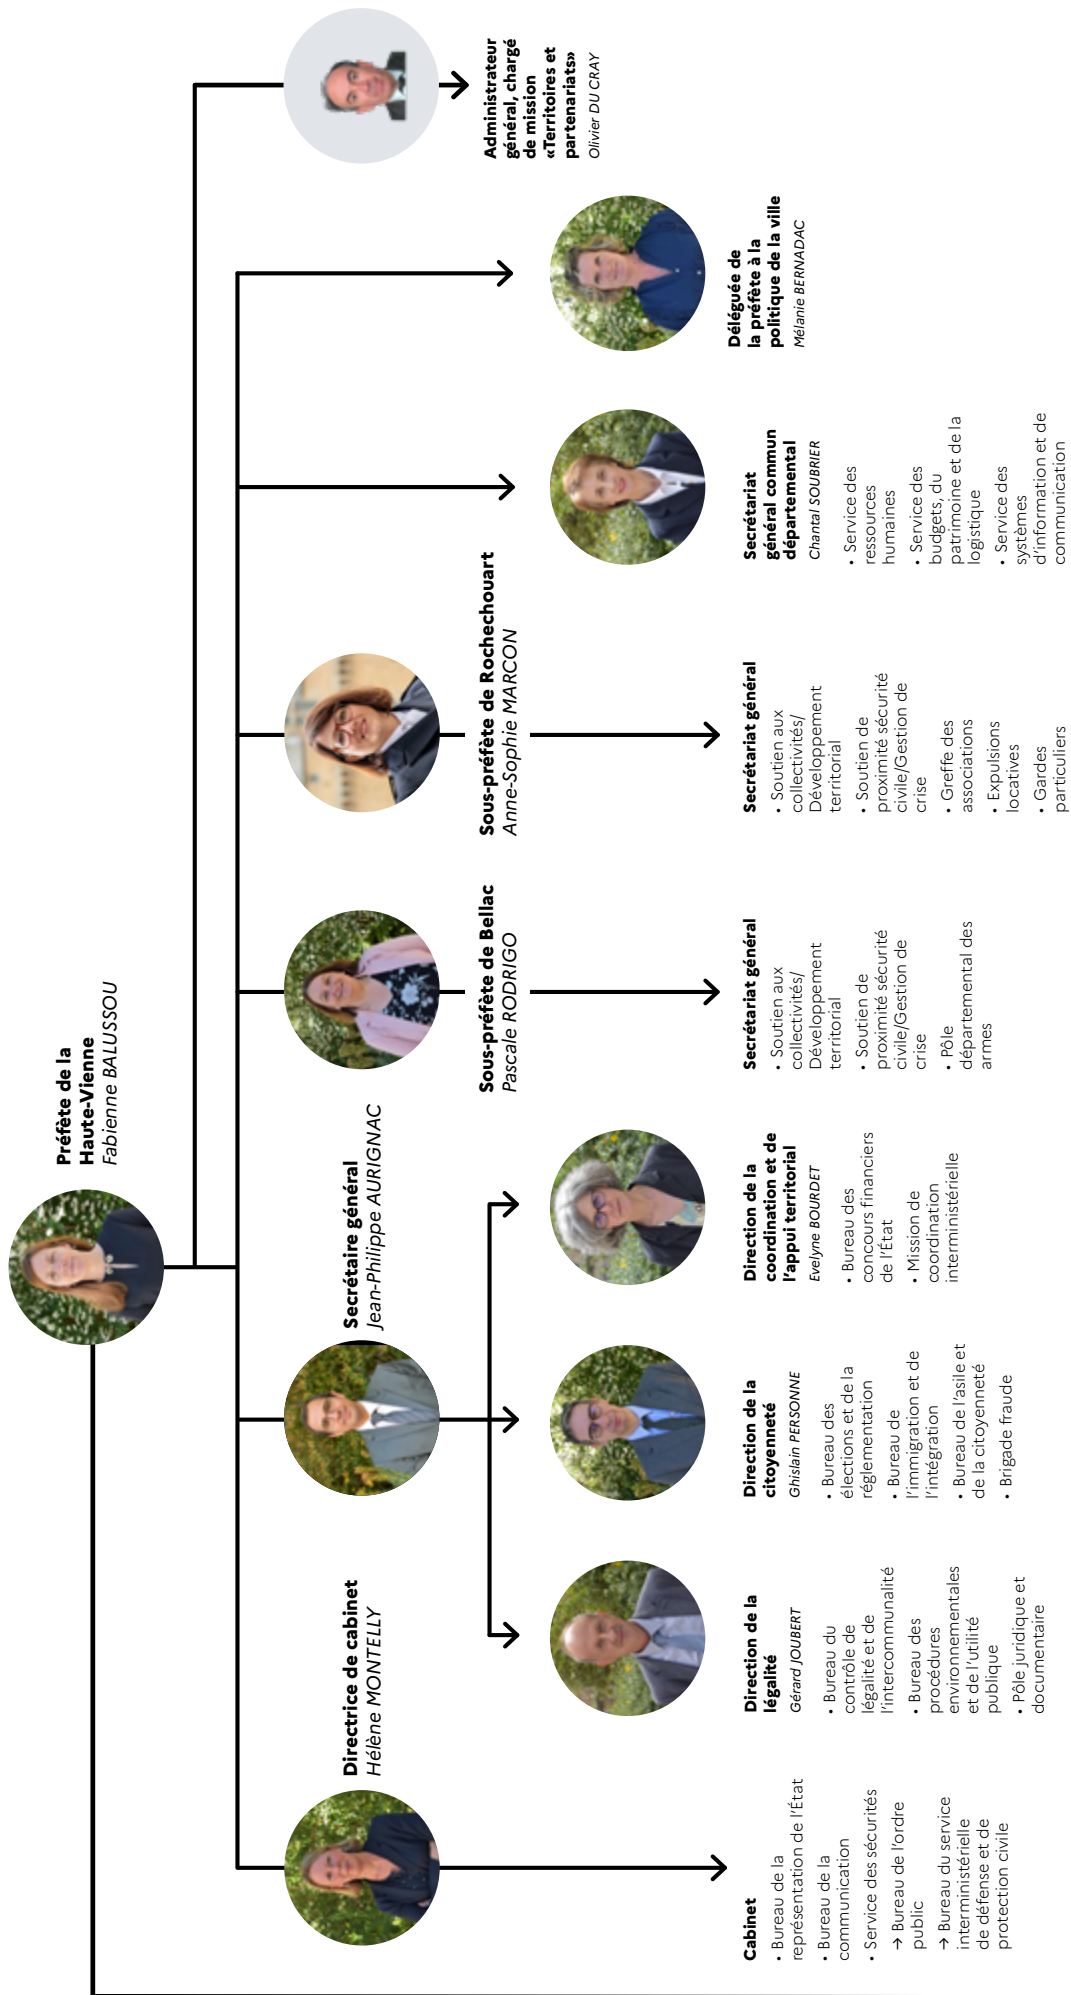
Préfète de la Haute-Vienne
Fabienne BALUSSOU

Administrateur général, chargé de mission «Territoires et partenariats»
Olivier DU CRAY

Déléguée de la préfète à la politique de la ville
Mélanie BERNADAC

Secrétariat général commun départemental
Chantal SOUBRIER
• Service des ressources humaines
• Service des budgets, du patrimoine et de la logistique
• Service des systèmes d'information et de communication

Sous-préfète de Rochechouart
Anne-Sophie MARCON

Secrétariat général
• Soutien aux collectivités/Développement territorial
• Soutien de proximité sécurité civile/Gestion de crise
• Greffe des associations
• Expulsions locatives
• Gardes particuliers

Sous-préfète de Bellac
Pascale RODRIGO

Secrétariat général
• Soutien aux collectivités/Développement territorial
• Soutien de proximité sécurité civile/Gestion de crise
• Pôle départemental des armes

Secrétaire général
Jean-Philippe AURIGNAC

Direction de la coordination et de l'appui territorial
Evelyne BOURDET
• Bureau des concours financiers de l'État
• Mission de coordination interministérielle

Direction de la citoyenneté
Ghislain PERSONNE
• Bureau des élections et de la réglementation
• Bureau de l'immigration et de l'intégration
• Bureau de l'asile et de la citoyenneté
• Brigade fraude

Direction de la légalité
Gérard JOUBERT
• Bureau du contrôle de légalité et de l'intercommunalité
• Bureau des procédures environnementales et de l'utilité publique
• Pôle juridique et documentaire

Directrice de cabinet
Hélène MONTELLY

Cabinet
• Bureau de la représentation de l'État
• Bureau de la communication
• Service des sécurités
→ Bureau de l'ordre public
→ Bureau du service interministérielle de défense et de protection civile